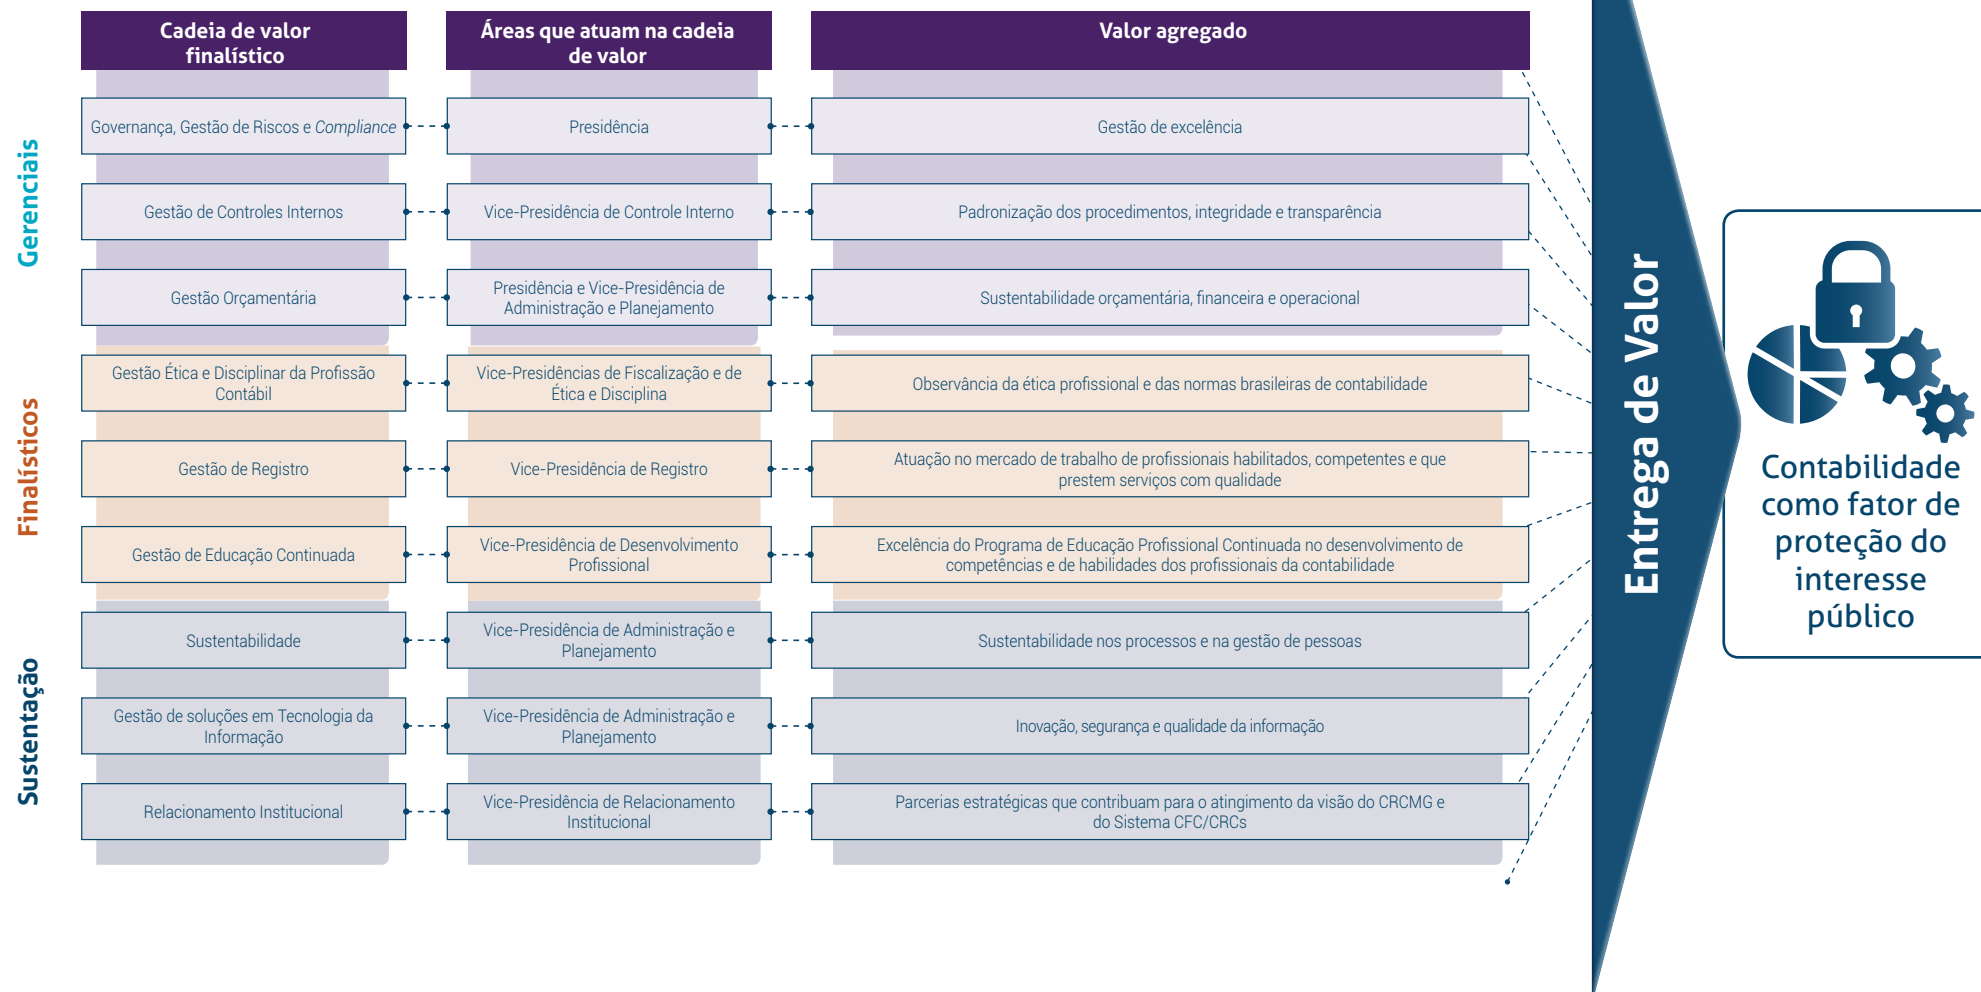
| Cadeia de valor finalístico | Áreas que atuam na cadeia de valor | Valor agregado |
|---|---|---|
| Governança, Gestão de Riscos e *Compliance* | Presidência | Gestão de excelência |
| Gestão de Controles Internos | Vice-Presidência de Controle Interno | Padronização dos procedimentos, integridade e transparência |
| Gestão Orçamentária | Presidência e Vice-Presidência de Administração e Planejamento | Sustentabilidade orçamentária, financeira e operacional |
| Gestão Ética e Disciplinar da Profissão Contábil | Vice-Presidências de Fiscalização e de Ética e Disciplina | Observância da ética profissional e das normas brasileiras de contabilidade |
| Gestão de Registro | Vice-Presidência de Registro | Atuação no mercado de trabalho de profissionais habilitados, competentes e que prestem serviços com qualidade |
| Gestão de Educação Continuada | Vice-Presidência de Desenvolvimento Profissional | Excelência do Programa de Educação Profissional Continuada no desenvolvimento de competências e de habilidades dos profissionais da contabilidade |
| Sustentabilidade | Vice-Presidência de Administração e Planejamento | Sustentabilidade nos processos e na gestão de pessoas |
| Gestão de soluções em Tecnologia da Informação | Vice-Presidência de Administração e Planejamento | Inovação, segurança e qualidade da informação |
| Relacionamento Institucional | Vice-Presidência de Relacionamento Institucional | Parcerias estratégicas que contribuam para o atingimento da visão do CRCMG e do Sistema CFC/CRCs |

Gerenciais

Finalísticos

Sustentação

Entrega de Valor

Contabilidade como fator de proteção do interesse público